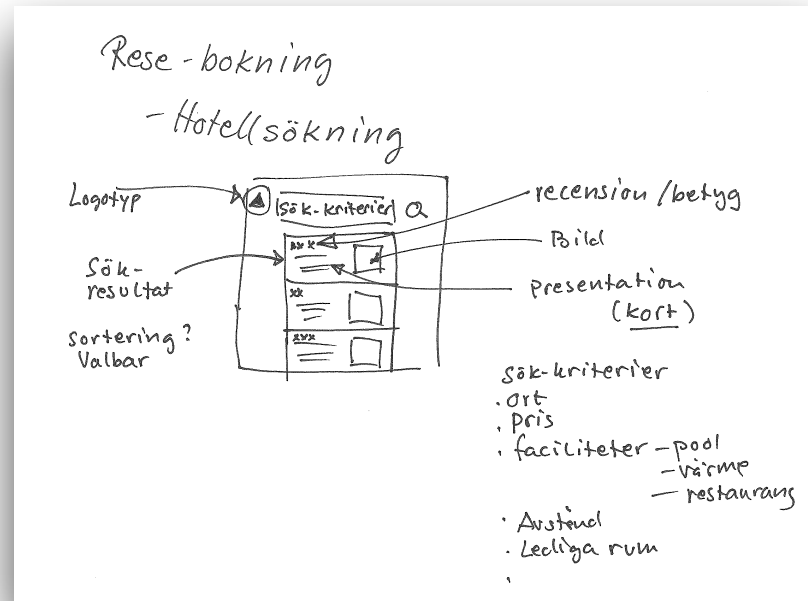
Rese-bokning

- Hotellsökning

Logotyp

Sök-kriterier

recension / betyg

Bild

Sök-resultat

Presentation (kort)

Sortering? Valbar

Sök-kriterier
. ort
. pris
. faciliteter - pool
- värme
- restaurang
. Avstånd
. Lediga rum
.